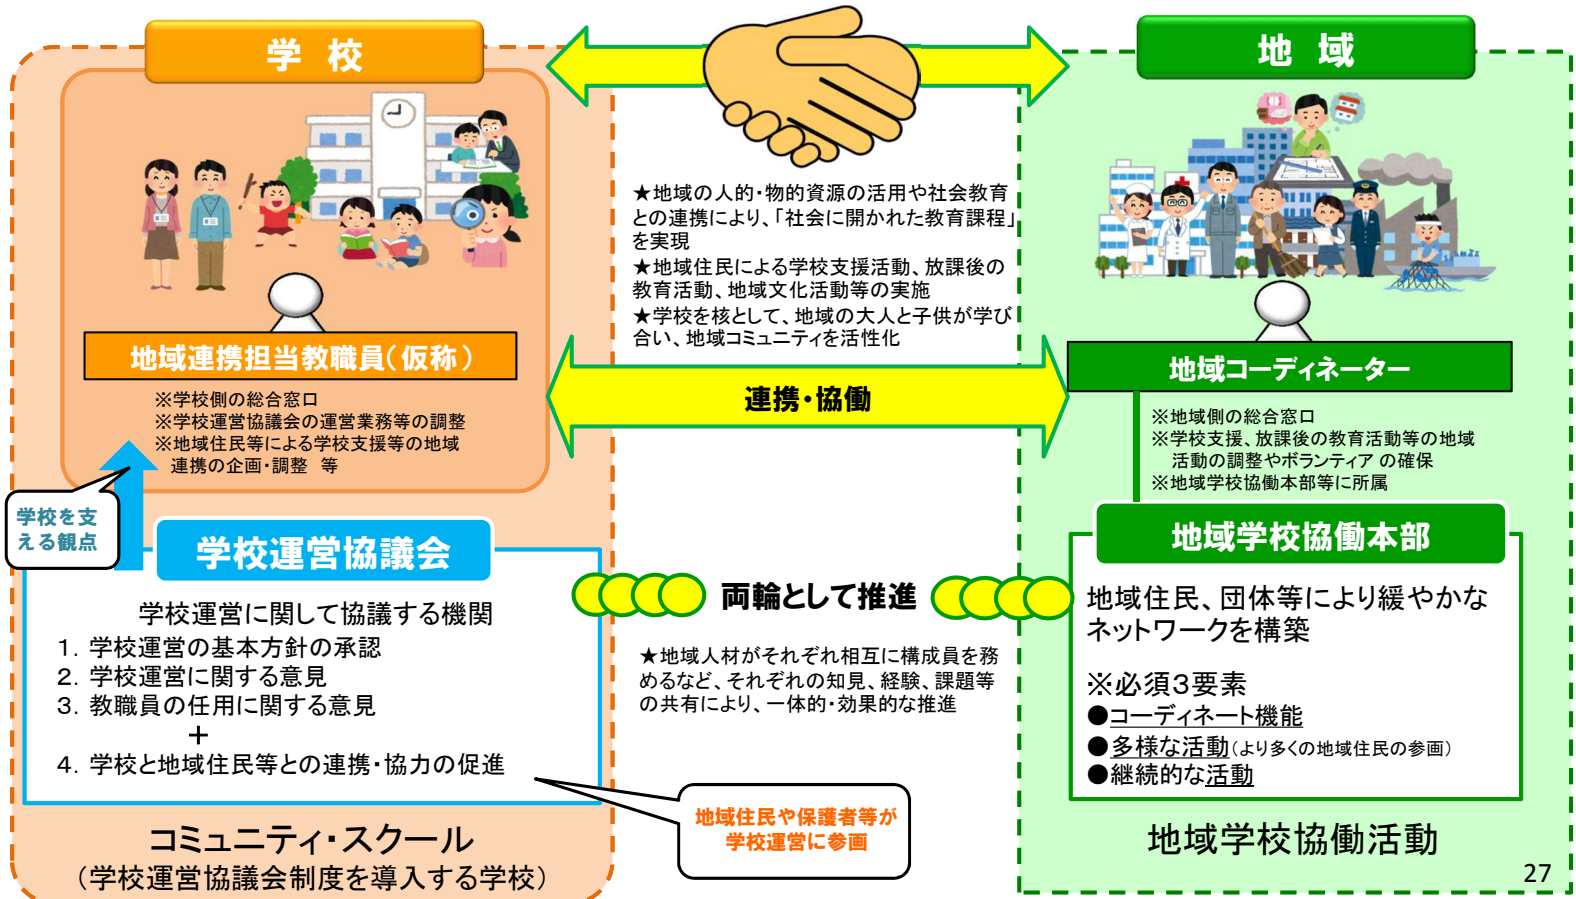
学 校

地 域

★地域の人的・物的資源の活用や社会教育との連携により、「社会に開かれた教育課程」を実現
★地域住民による学校支援活動、放課後の教育活動、地域文化活動等の実施
★学校を核として、地域の大人と子供が学び合い、地域コミュニティを活性化

地域連携担当教職員（仮称）

※学校側の総合窓口
※学校運営協議会の運営業務等の調整
※地域住民等による学校支援等の地域連携の企画・調整 等

連携・協働

地域コーディネーター

※地域側の総合窓口
※学校支援、放課後の教育活動等の地域活動の調整やボランティア の確保
※地域学校協働本部等に所属

学校を支える観点

学校運営協議会

学校運営に関して協議する機関
1. 学校運営の基本方針の承認
2. 学校運営に関する意見
3. 教職員の任用に関する意見
＋
4. 学校と地域住民等との連携・協力の促進

両輪として推進

★地域人材がそれぞれ相互に構成員を務めるなど、それぞれの知見、経験、課題等の共有により、一体的・効果的な推進

地域学校協働本部

地域住民、団体等により緩やかなネットワークを構築

※必須3要素
●コーディネート機能
●多様な活動（より多くの地域住民の参画）
●継続的な活動

地域住民や保護者等が学校運営に参画

コミュニティ・スクール
（学校運営協議会制度を導入する学校）

地域学校協働活動

27